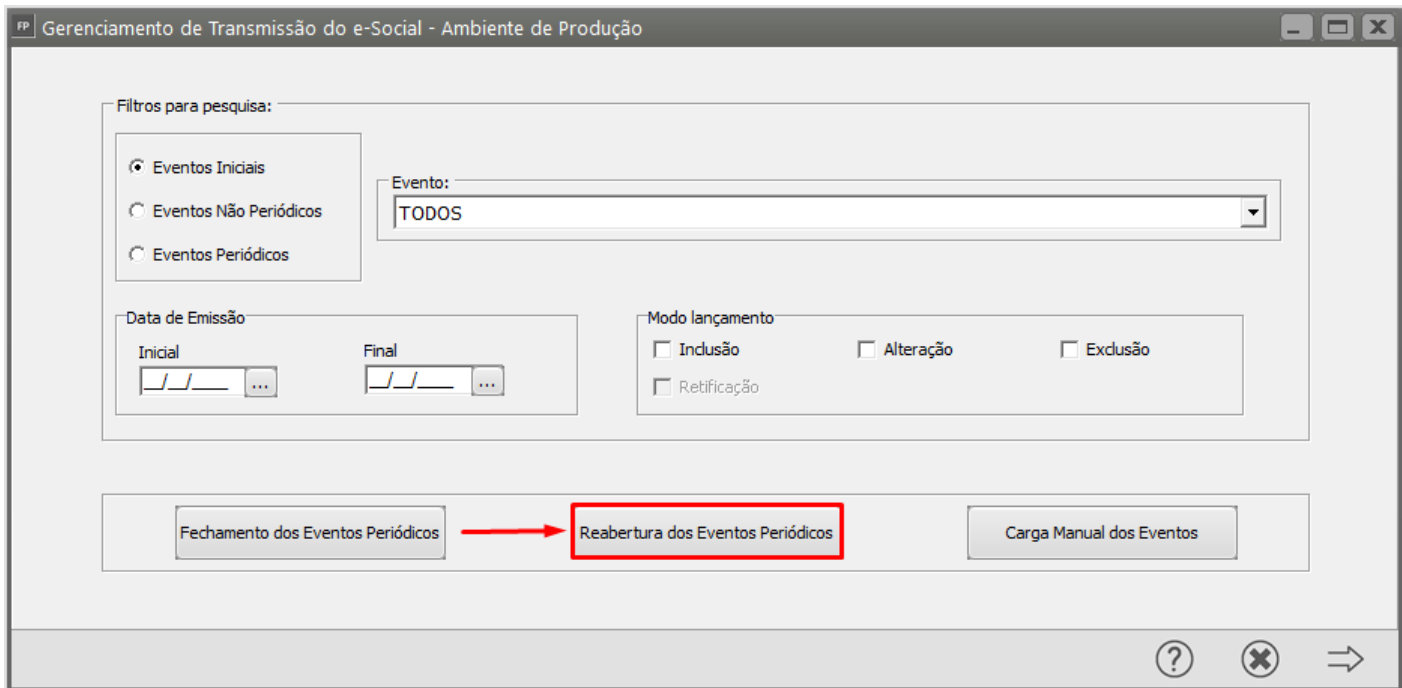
FP Gerenciamento de Transmissão do e-Social - Ambiente de Produção

Filtros para pesquisa:

Eventos Iniciais
Eventos Não Periódicos
Eventos Periódicos

Evento:
TODOS

Data de Emissão
Inicial
__/__/____ ...
Final
__/__/____ ...

Modo lançamento
Inclusão
Alteração
Exclusão
Retificação

Fechamento dos Eventos Periódicos
Reabertura dos Eventos Periódicos
Carga Manual dos Eventos